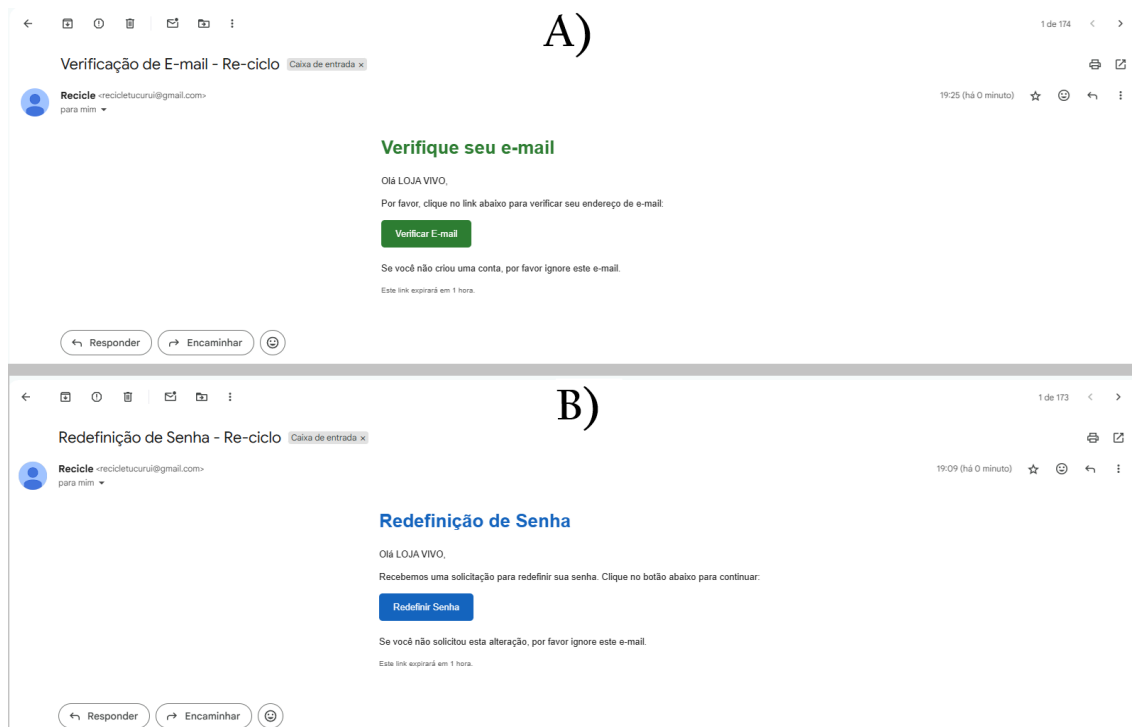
A)

1 de 174

Verificação de E-mail - Re-ciclo Caixa de entrada ×

Recicle <recicletucurui@gmail.com>
para mim

19:25 (há 0 minuto)

Verifique seu e-mail

Olá LOJA VIVO,

Por favor, clique no link abaixo para verificar seu endereço de e-mail:

Verificar E-mail

Se você não criou uma conta, por favor ignore este e-mail.

Este link expirará em 1 hora.

Responder Encaminhar

B)

1 de 173

Redefinição de Senha - Re-ciclo Caixa de entrada ×

Recicle <recicletucurui@gmail.com>
para mim

19:09 (há 0 minuto)

Redefinição de Senha

Olá LOJA VIVO,

Recebemos uma solicitação para redefinir sua senha. Clique no botão abaixo para continuar:

Redefinir Senha

Se você não solicitou esta alteração, por favor ignore este e-mail.

Este link expirará em 1 hora.

Responder Encaminhar